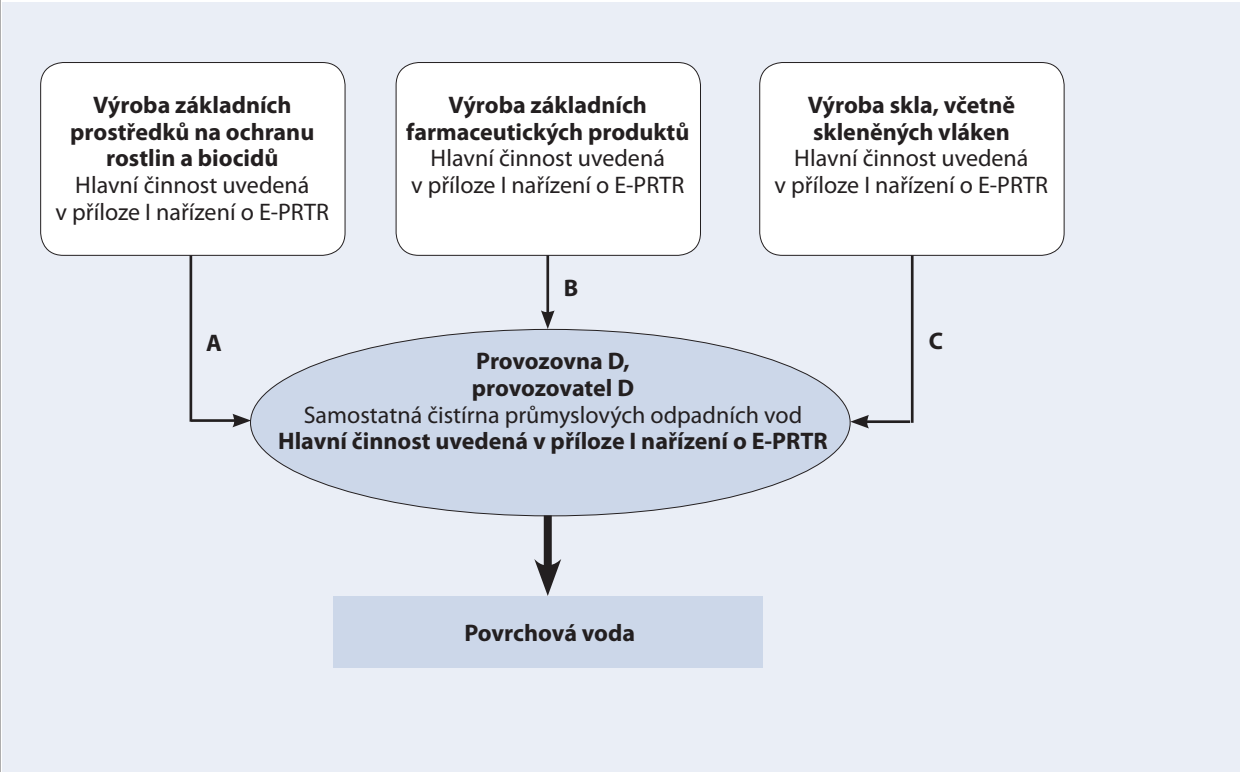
**Výroba základních prostředků na ochranu rostlin a biocidů**
Hlavní činnost uvedená v příloze I nařízení o E-PRTR

**Výroba základních farmaceutických produktů**
Hlavní činnost uvedená v příloze I nařízení o E-PRTR

**Výroba skla, včetně skleněných vláken**
Hlavní činnost uvedená v příloze I nařízení o E-PRTR

B

A

C

**Provozovna D, provozovatel D**
Samostatná čistírna průmyslových odpadních vod
**Hlavní činnost uvedená v příloze I nařízení o E-PRTR**

**Povrchová voda**